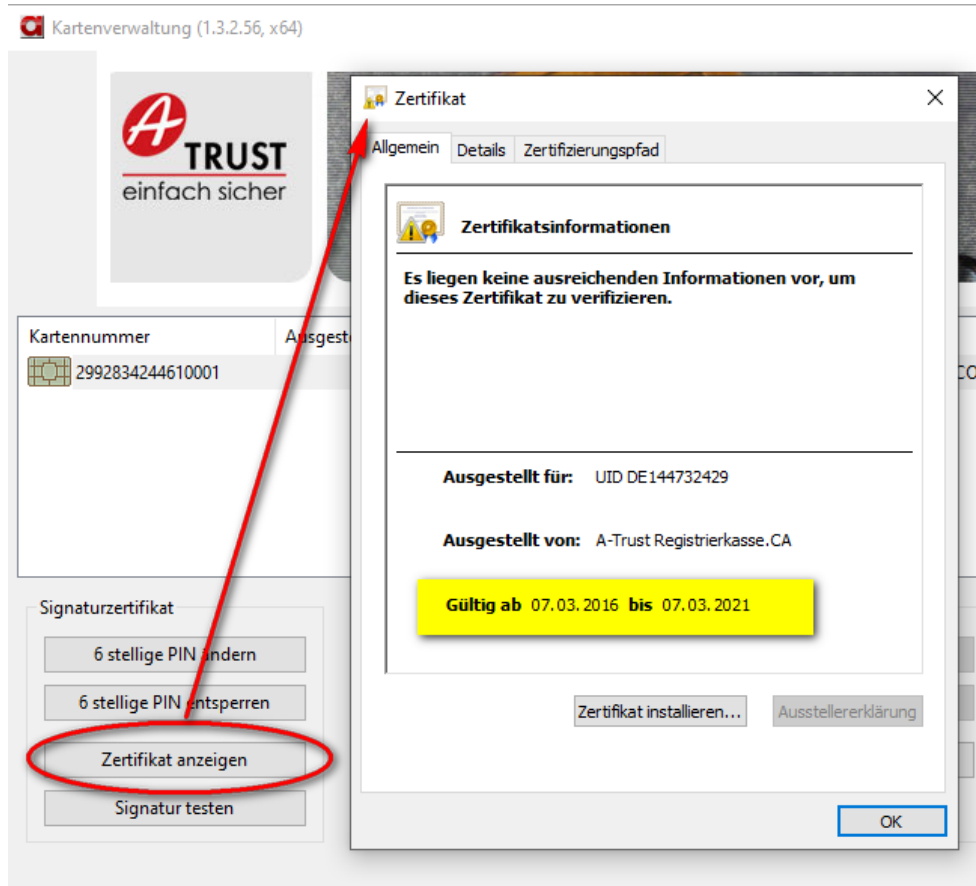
Kartenverwaltung (1.3.2.56, x64)

A TRUST
einfach sicher

Kartennummer | Ausgest

2992834244610001

Signaturzertifikat

6 stellige PIN ändern

6 stellige PIN entsperren

Zertifikat anzeigen

Signatur testen

Zertifikat

Allgemein | Details | Zertifizierungspfad

Zertifikatsinformationen

Es liegen keine ausreichenden Informationen vor, um dieses Zertifikat zu verifizieren.

Ausgestellt für: UID DE144732429

Ausgestellt von: A-Trust Registrierkasse.CA

Gültig ab 07. 03. 2016 bis 07. 03. 2021

Zertifikat installieren...

Ausstellererklärung

OK